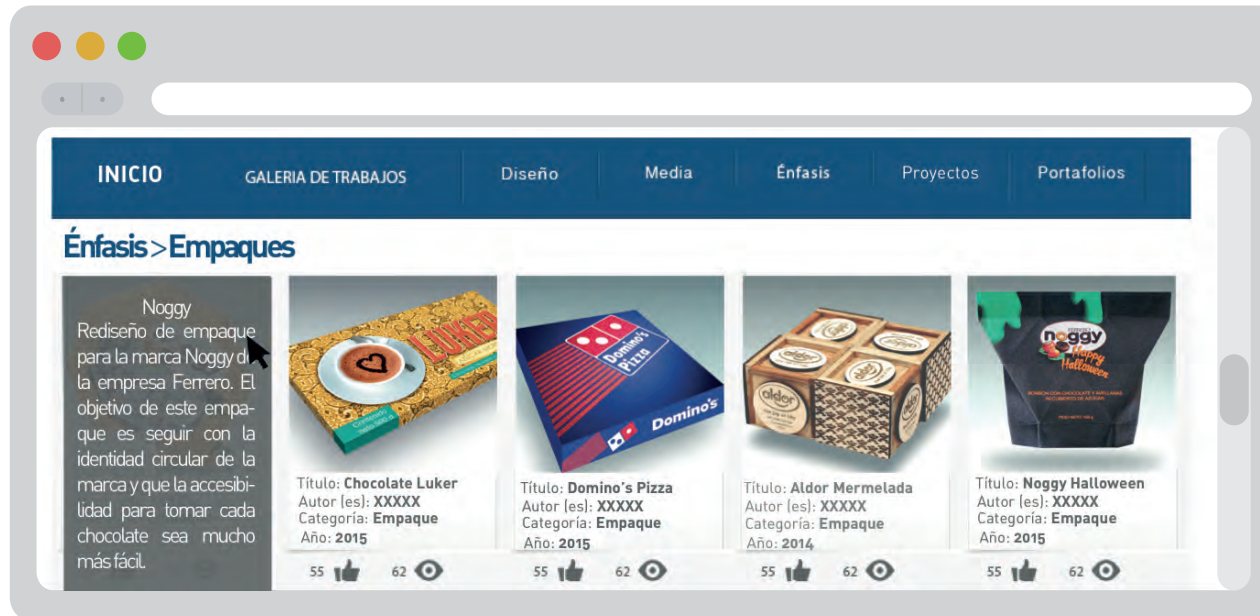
INICIO GALERIA DE TRABAJOS Diseño Media Énfasis Proyectos Portafolios

Énfasis > Empaques

Noggy
Rediseño de empaque para la marca Noggy d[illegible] la empresa Ferrero. El objetivo de este empaque es seguir con la identidad circular de la marca y que la accesibilidad para tomar cada chocolate sea mucho más fácil.

Título: Chocolate Luker
Autor (es): XXXXX
Categoría: Empaque
Año: 2015

55 62

Título: Domino's Pizza
Autor (es): XXXXX
Categoría: Empaque
Año: 2015

55 62

Título: Aldor Mermelada
Autor (es): XXXXX
Categoría: Empaque
Año: 2014

55 62

Título: Noggy Halloween
Autor (es): XXXXX
Categoría: Empaque
Año: 2015

55 62